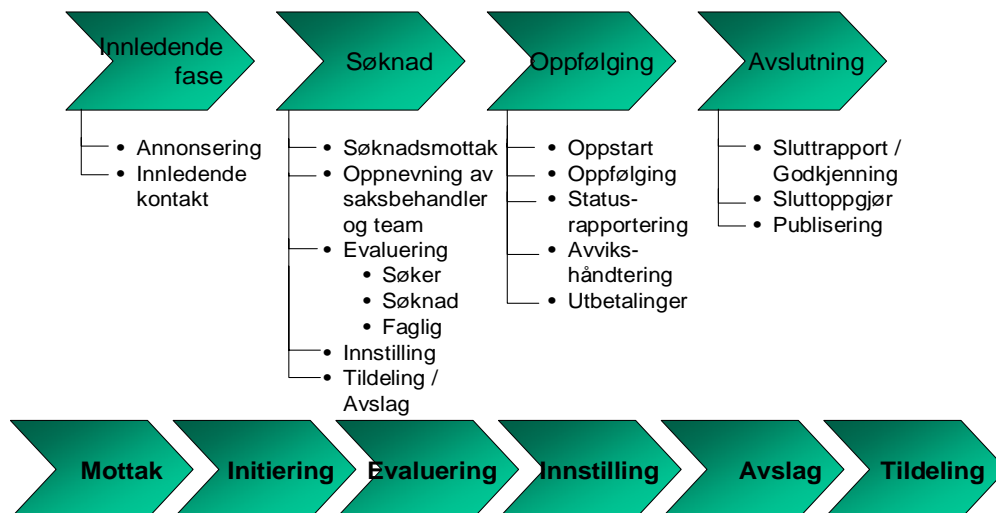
Innledende fase

- Annonsering
- Innledende kontakt

Søknad

- Søknadsmottak
- Oppnevning av saksbehandler og team
- Evaluering
  - Søker
  - Søknad
  - Faglig
- Innstilling
- Tildeling / Avslag

Oppfølging

- Oppstart
- Oppfølging
- Statusrapportering
- Avvikshåndtering
- Utbetalinger

Avslutning

- Sluttrapport / Godkjenning
- Sluttoppgjør
- Publisering

Mottak

Initiering

Evaluering

Innstilling

Avslag

Tildeling